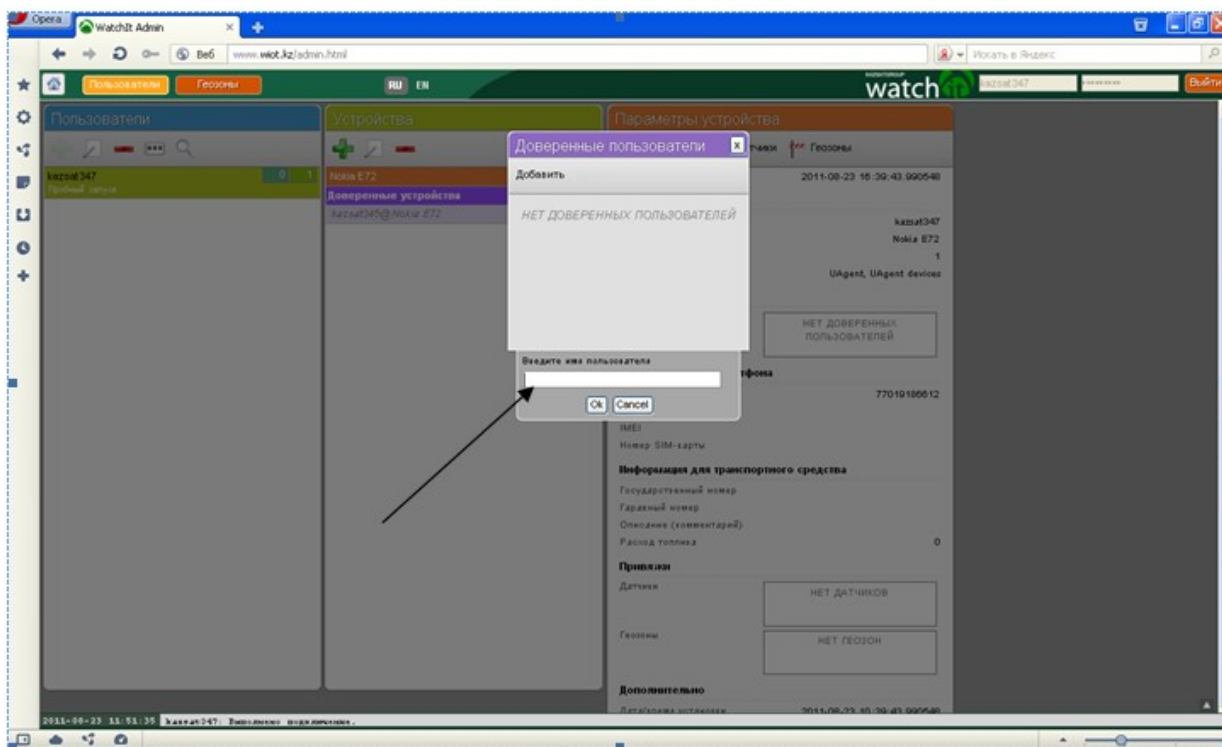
Opera WatchIt Admin

Веб www.wiot.kz/admin.html

Искать в Яндекс

Пользователи Геозоны RU EN

watch kazsat347 Выйти

Пользователи

kazsat347 0 1
Пробный запуск

Устройства

Nokia E72
Доверенные устройства
kazsat345@Nokia E72

Параметры устройства

Датчики Геозоны

Доверенные пользователи

Добавить

НЕТ ДОВЕРЕННЫХ ПОЛЬЗОВАТЕЛЕЙ

Введите имя пользователя

Ok Cancel

2011-08-23 15:39:43.990548

kazsat347
Nokia E72
1
UAgent, UAgent devices

НЕТ ДОВЕРЕННЫХ ПОЛЬЗОВАТЕЛЕЙ

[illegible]фона

77019186612

IMEI
Номер SIM-карты

Информация для транспортного средства

Государственный номер
Гаражный номер
Описание (комментарий)
Расход топлива 0

Привязки

Датчики НЕТ ДАТЧИКОВ

Геозоны НЕТ ГЕОЗОН

Дополнительно

Дата/время установки 2011-08-23 10:39:43.990548

2011-08-23 11:51:35 kazsat347: Выполнено подключение.